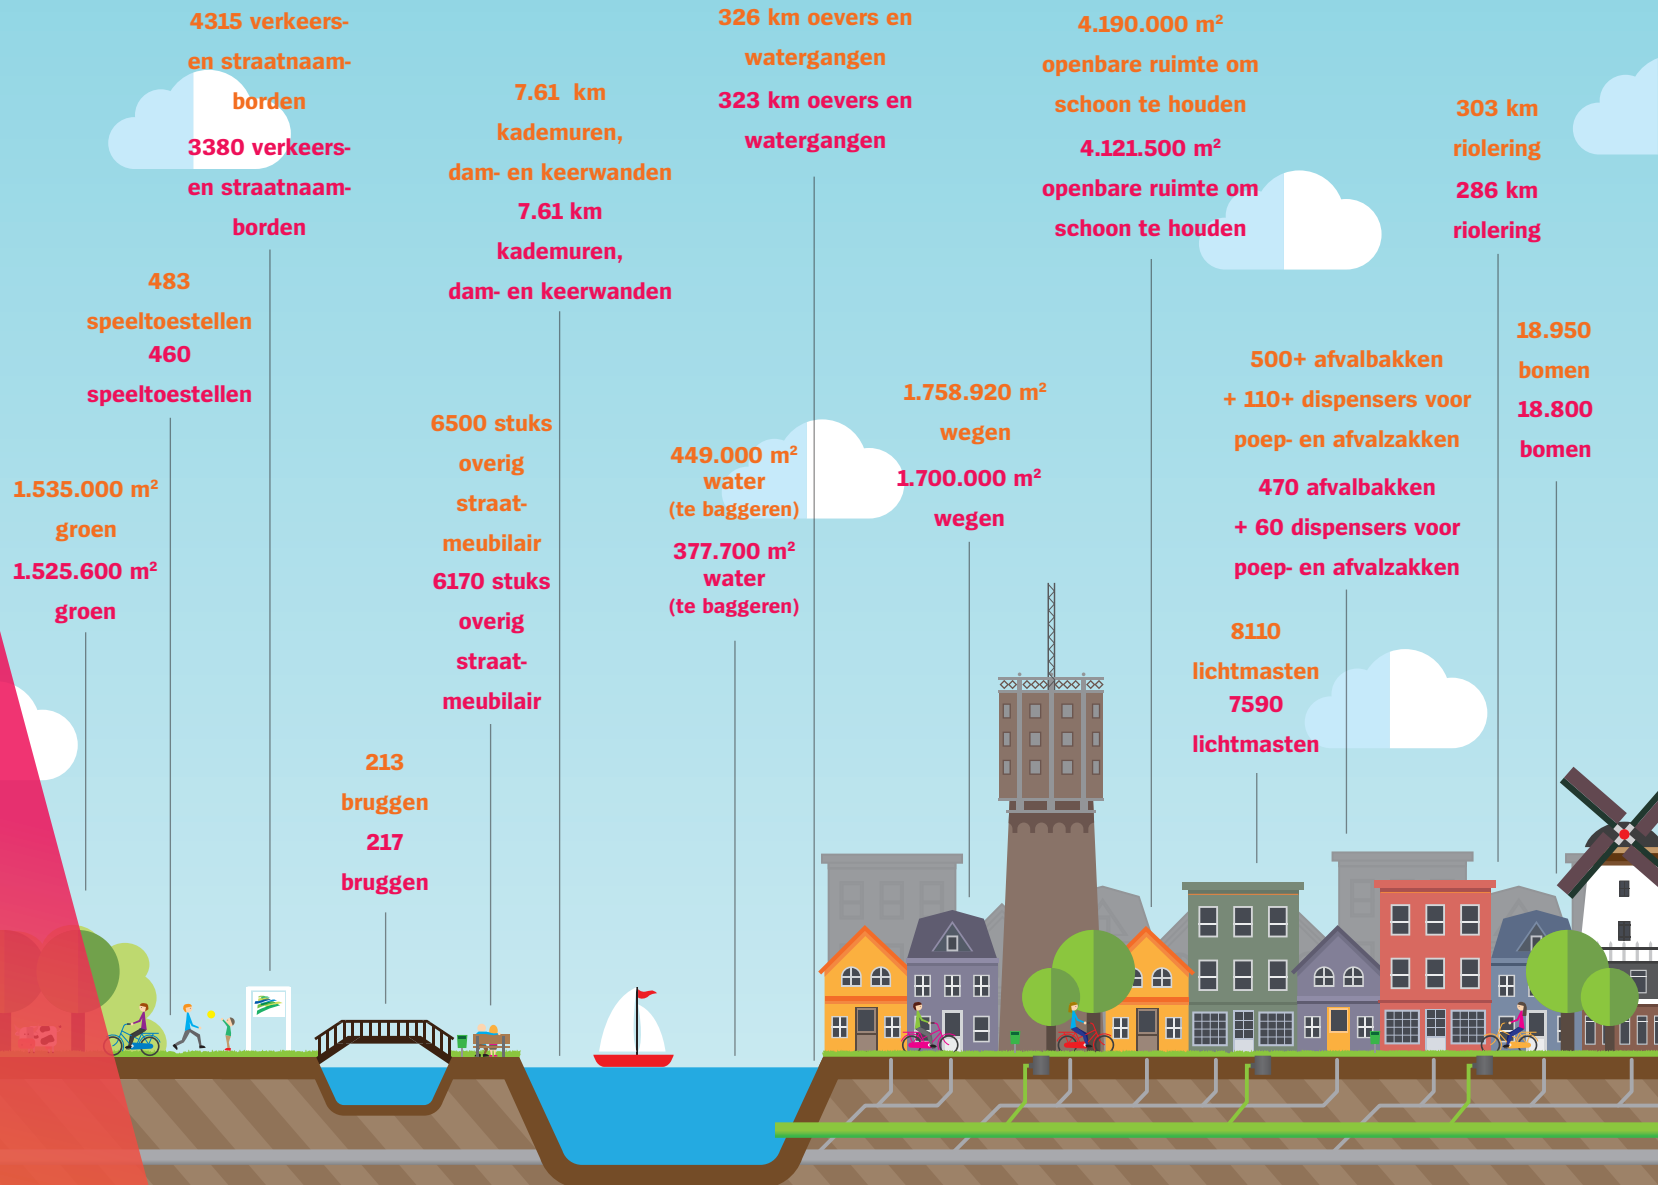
4315 verkeers- en straatnaam- borden

3380 verkeers- en straatnaam- borden

7.61 km kademuren, dam- en keerwanden

7.61 km kademuren, dam- en keerwanden

326 km oevers en watergangen

323 km oevers en watergangen

4.190.000 m² openbare ruimte om schoon te houden

4.121.500 m² openbare ruimte om schoon te houden

303 km riolering

286 km riolering

483 speeltoestellen

460 speeltoestellen

1.535.000 m² groen

1.525.600 m² groen

6500 stuks overig straat- meubilair

6170 stuks overig straat- meubilair

449.000 m² water (te baggeren)

377.700 m² water (te baggeren)

1.758.920 m² wegen

1.700.000 m² wegen

500+ afvalbakken + 110+ dispensers voor poep- en afvalzakken

470 afvalbakken + 60 dispensers voor poep- en afvalzakken

18.950 bomen

18.800 bomen

213 bruggen

217 bruggen

8110 lichtmasten

7590 lichtmasten